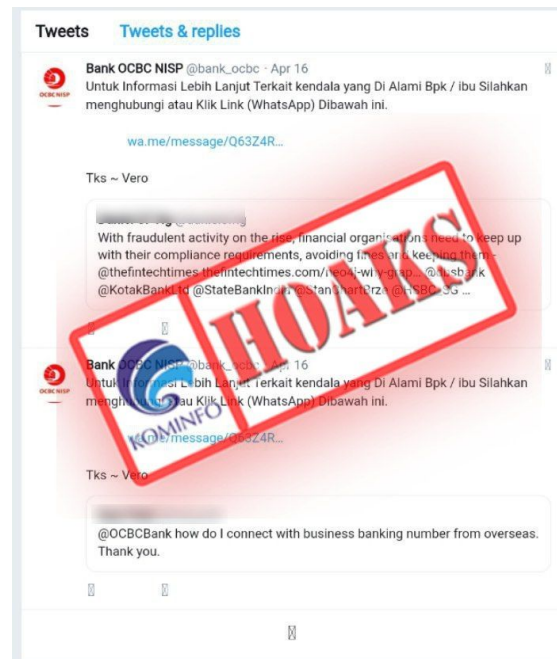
Tweets Tweets & replies

OCBC NISP

Bank OCBC NISP @bank_ocbc · Apr 16

Untuk Informasi Lebih Lanjut Terkait kendala yang Di Alami Bpk / ibu Silahkan menghubungi atau Klik Link (WhatsApp) Dibawah ini.

wa.me/message/Q63Z4R...

Tks ~ Vero

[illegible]

With fraudulent activity on the rise, financial organisations need to keep up with their compliance requirements, avoiding fines and keeping them - @thefintechtimes thefintechtimes.com/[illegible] ... @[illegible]bank @KotakBankLtd @StateBankIndia @StanChart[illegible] @HSBC_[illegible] ...

HOAKS

KOMINFO

OCBC NISP

Bank OCBC NISP @bank_ocbc · Apr 16

Untuk Informasi Lebih Lanjut Terkait kendala yang Di Alami Bpk / ibu Silahkan menghubungi atau Klik Link (WhatsApp) Dibawah ini.

wa.me/message/Q63Z4R...

Tks ~ Vero

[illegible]

@OCBCBank how do I connect with business banking number from overseas. Thank you.